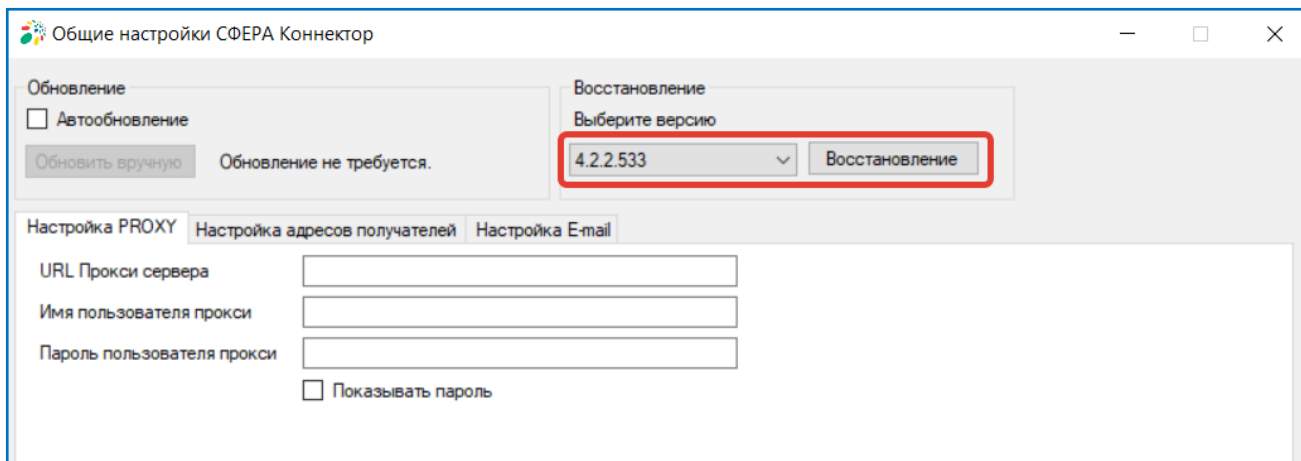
Общие настройки СФЕРА Коннектор

Обновление
Автообновление
Обновить вручную
Обновление не требуется.

Восстановление
Выберите версию
4.2.2.533
Восстановление

Настройка PROXY
Настройка адресов получателей
Настройка E-mail

URL Прокси сервера
Имя пользователя прокси
Пароль пользователя прокси
Показывать пароль